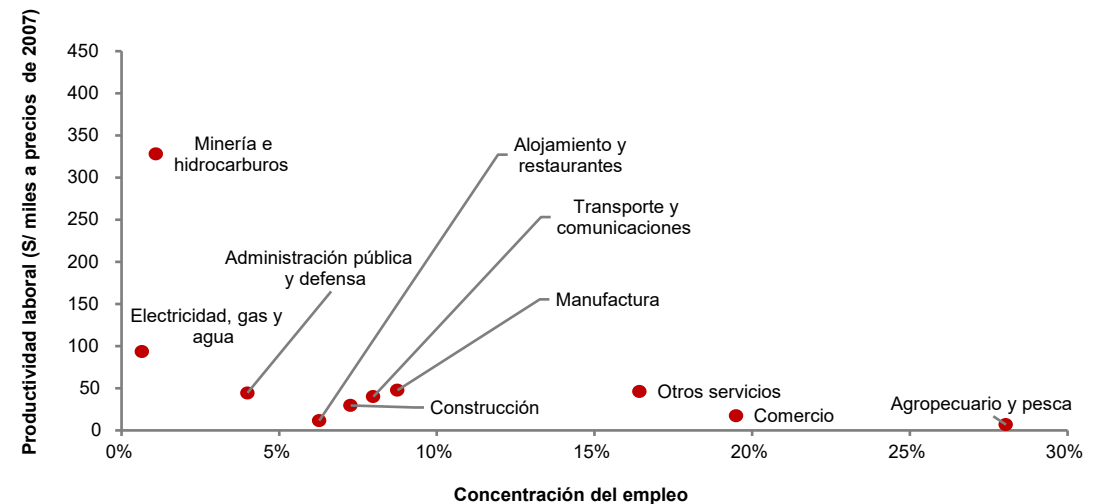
Productividad laboral (S/ miles a precios de 2007)

450
400
350
300
250
200
150
100
50
0

Minería e hidrocarburos

Alojamiento y restaurantes

Transporte y comunicaciones

Administración pública y defensa

Manufactura

Electricidad, gas y agua

Otros servicios

Construcción

Comercio

Agropecuario y pesca

0%
5%
10%
15%
20%
25%
30%

Concentración del empleo